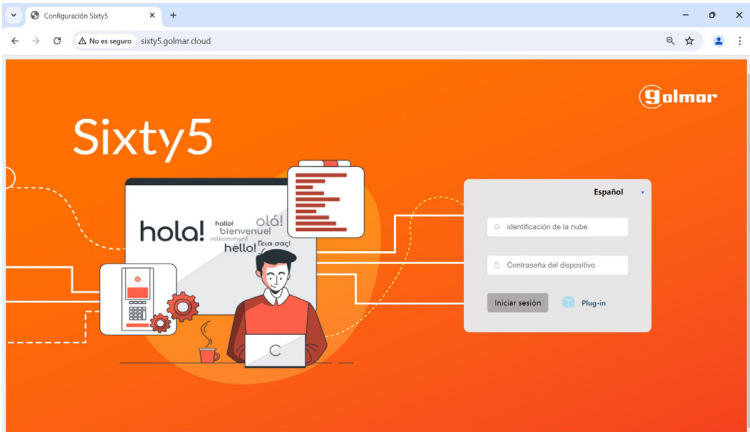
Configuración Sixty5

No es seguro sixty5.golmar.cloud

golmar

Sixty5

hola! hallo! olá! bienvenue! velkommen! hello! Γεια σας!

Español

identificación de la nube

Contraseña del dispositivo

Iniciar sesión

Plug-in